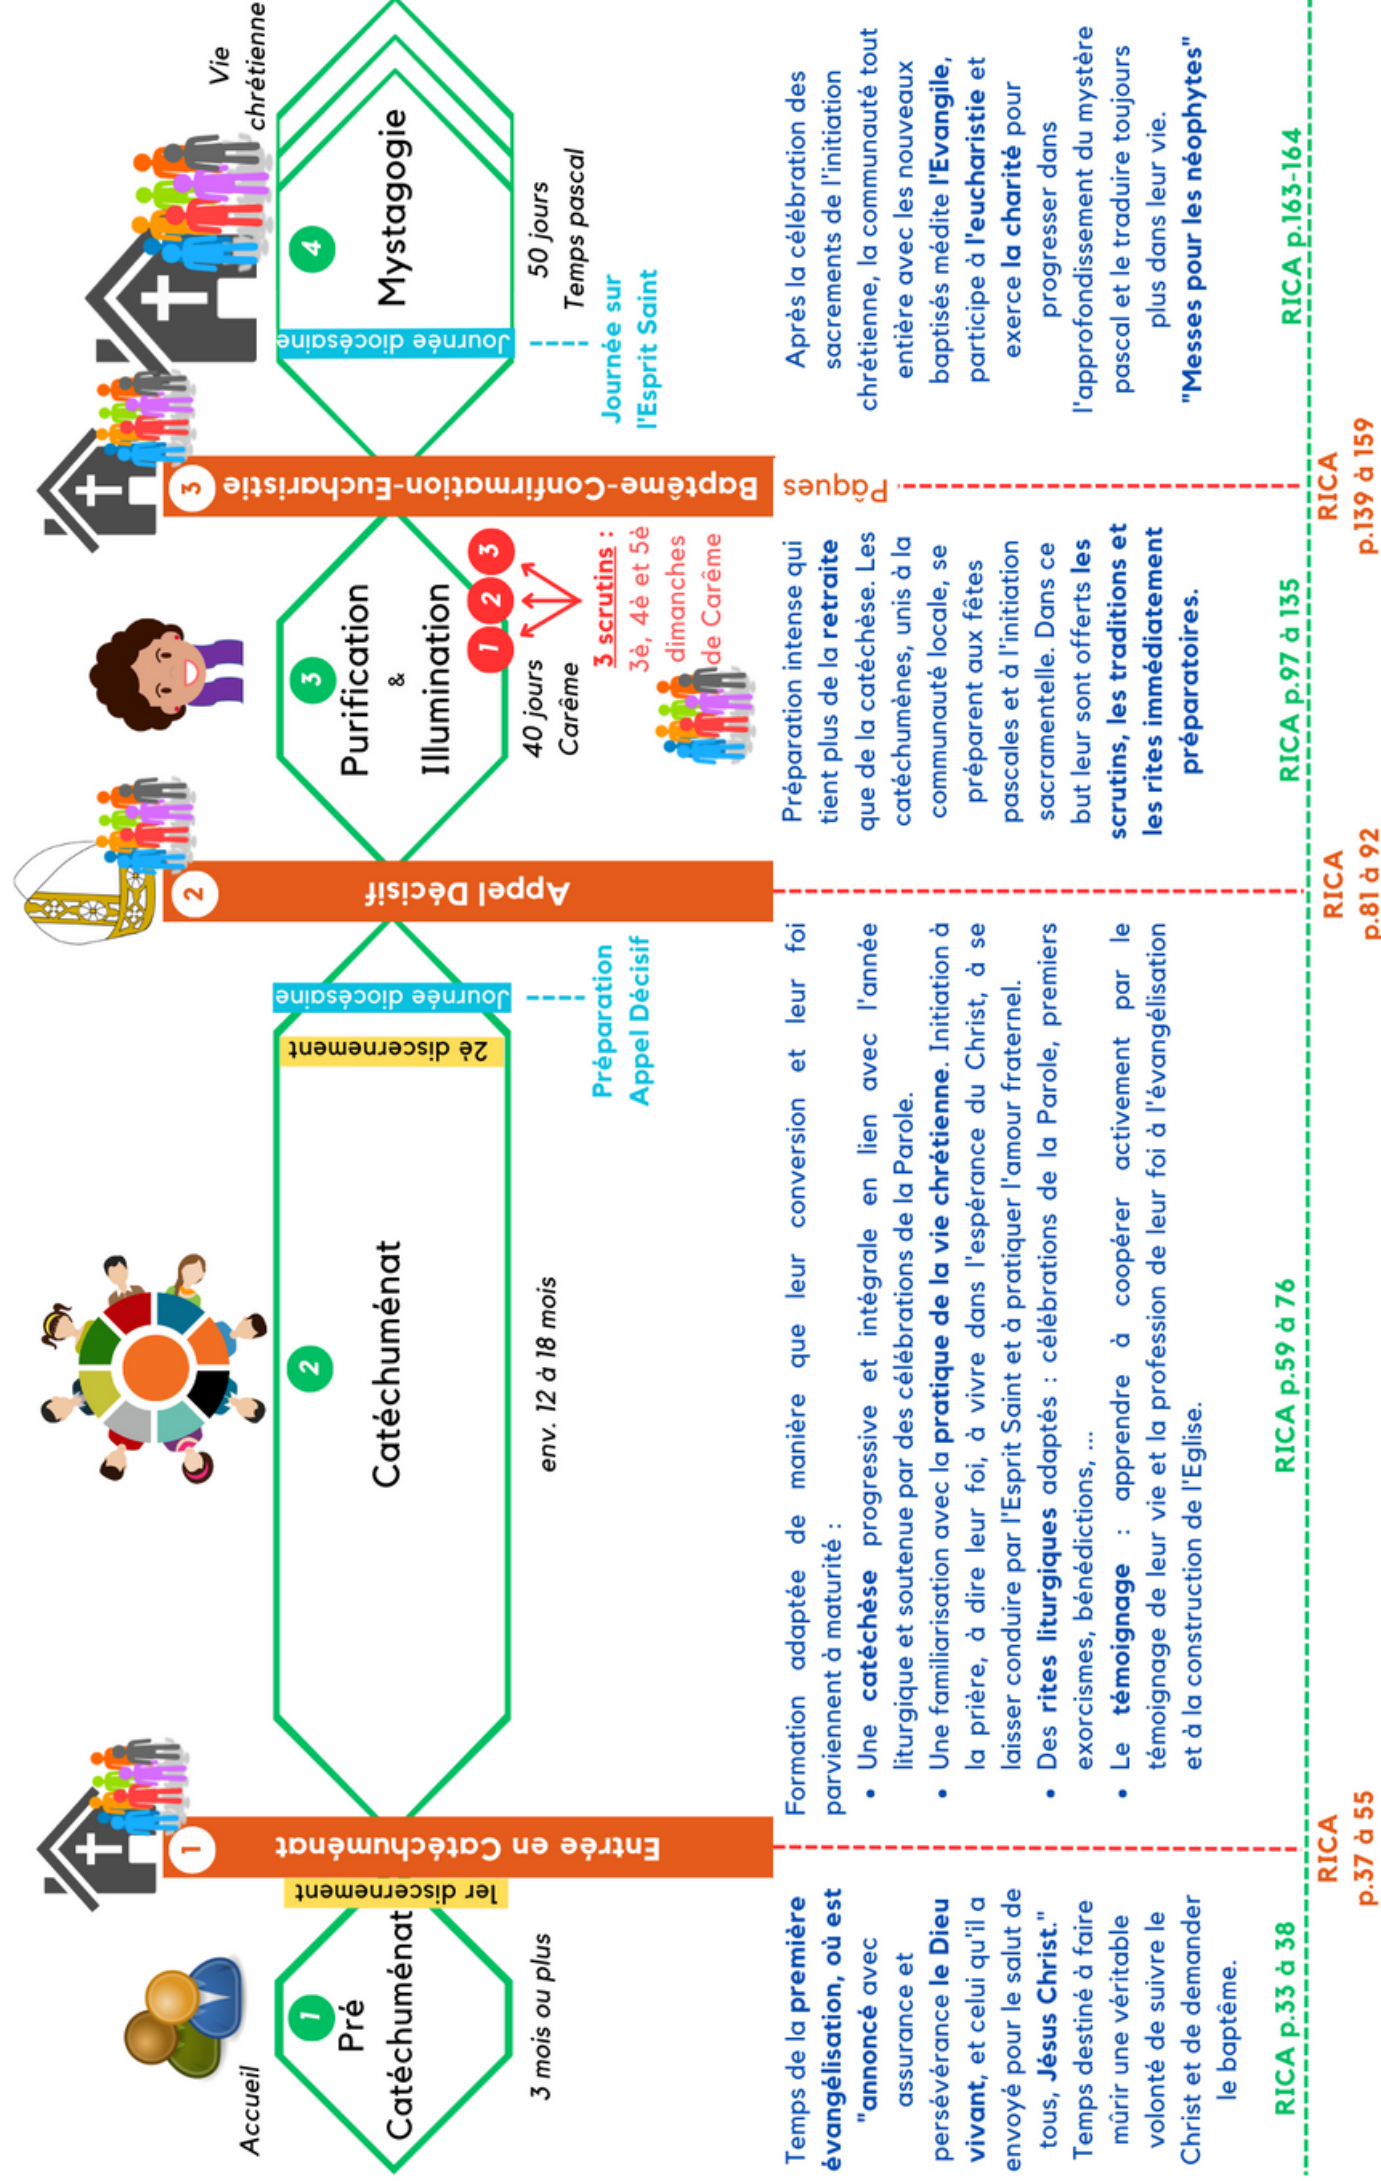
Accueil

1 Pré Catéchuménat

3 mois ou plus

1er discernement

1 Entrée en Catéchuménat

2 Catéchuménat

env. 12 à 18 mois

2è discernement

Journée diocésaine

Préparation Appel Décisif

2 Appel Décisif

3 Purification & Illumination

40 jours Carême

1 2 3

3 scrutins : 3è, 4è et 5è dimanches de Carême

3 Baptême-Confirmation-Eucharistie

Pâques

Journée diocésaine

4 Mystagogie

50 jours Temps pascal

Journée sur l'Esprit Saint

Vie chrétienne

Temps de la première évangélisation, où est "annoncé avec assurance et persévérance le Dieu vivant, et celui qu'il a envoyé pour le salut de tous, Jésus Christ." Temps destiné à faire mûrir une véritable volonté de suivre le Christ et de demander le baptême.

RICA p.33 à 38

RICA p.37 à 55

Formation adaptée de manière que leur conversion et leur foi parviennent à maturité :
• Une catéchèse progressive et intégrale en lien avec l'année liturgique et soutenue par des célébrations de la Parole.
• Une familiarisation avec la pratique de la vie chrétienne. Initiation à la prière, à dire leur foi, à vivre dans l'espérance du Christ, à se laisser conduire par l'Esprit Saint et à pratiquer l'amour fraternel.
• Des rites liturgiques adaptés : célébrations de la Parole, premiers exorcismes, bénédictions, ...
• Le témoignage : apprendre à coopérer activement par le témoignage de leur vie et la profession de leur foi à l'évangélisation et à la construction de l'Eglise.

RICA p.59 à 76

RICA p.81 à 92

Préparation intense qui tient plus de la retraite que de la catéchèse. Les catéchumènes, unis à la communauté locale, se préparent aux fêtes pascales et à l'initiation sacramentelle. Dans ce but leur sont offerts les scrutins, les traditions et les rites immédiatement préparatoires.

RICA p.97 à 135

RICA p.139 à 159

Après la célébration des sacrements de l'initiation chrétienne, la communauté tout entière avec les nouveaux baptisés médite l'Evangile, participe à l'eucharistie et exerce la charité pour progresser dans l'approfondissement du mystère pascal et le traduire toujours plus dans leur vie. "Messes pour les néophytes"

RICA p.163-164